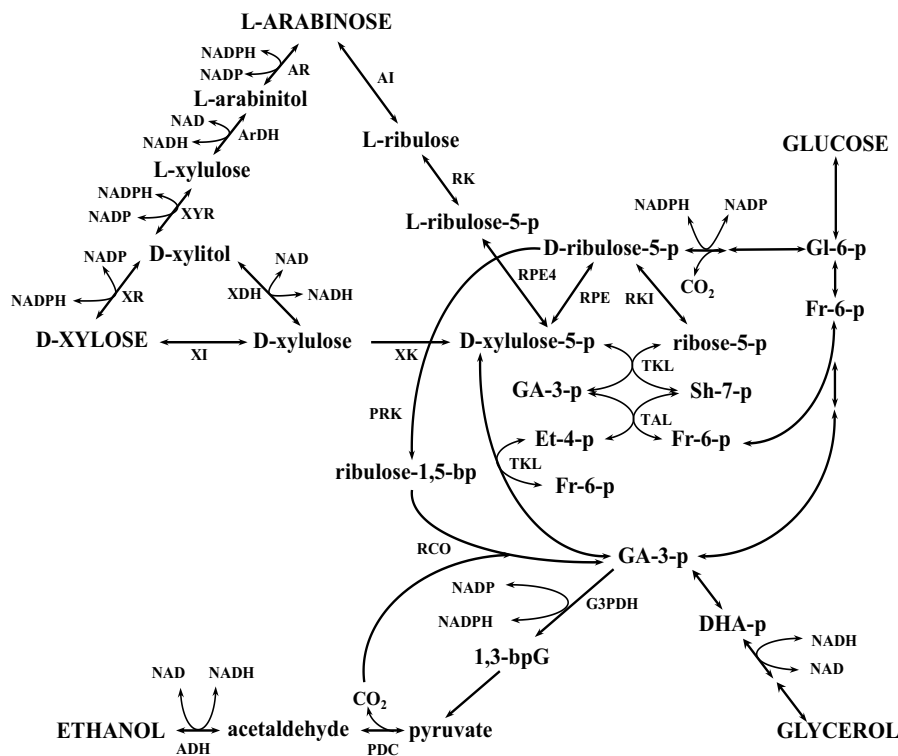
L-ARABINOSE
NADPH
NADP
AR
AI
L-arabinitol
NAD
NADH
ArDH
L-ribulose
GLUCOSE
L-xylulose
RK
NADPH
NADP
XYR
L-ribulose-5-p
NADPH
NADP
D-xylitol
NAD
D-ribulose-5-p
Gl-6-p
NADP
XDH
NADH
RPE4
RPE
RKI
$CO_2$
NADPH
XR
Fr-6-p
D-XYLOSE
XI
D-xylulose
XK
D-xylulose-5-p
ribose-5-p
TKL
GA-3-p
Sh-7-p
PRK
TAL
Et-4-p
Fr-6-p
TKL
ribulose-1,5-bp
Fr-6-p
RCO
GA-3-p
NADP
G3PDH
NADPH
DHA-p
NADH
NAD
1,3-bpG
NAD
NADH
$CO_2$
ETHANOL
acetaldehyde
pyruvate
GLYCEROL
ADH
PDC